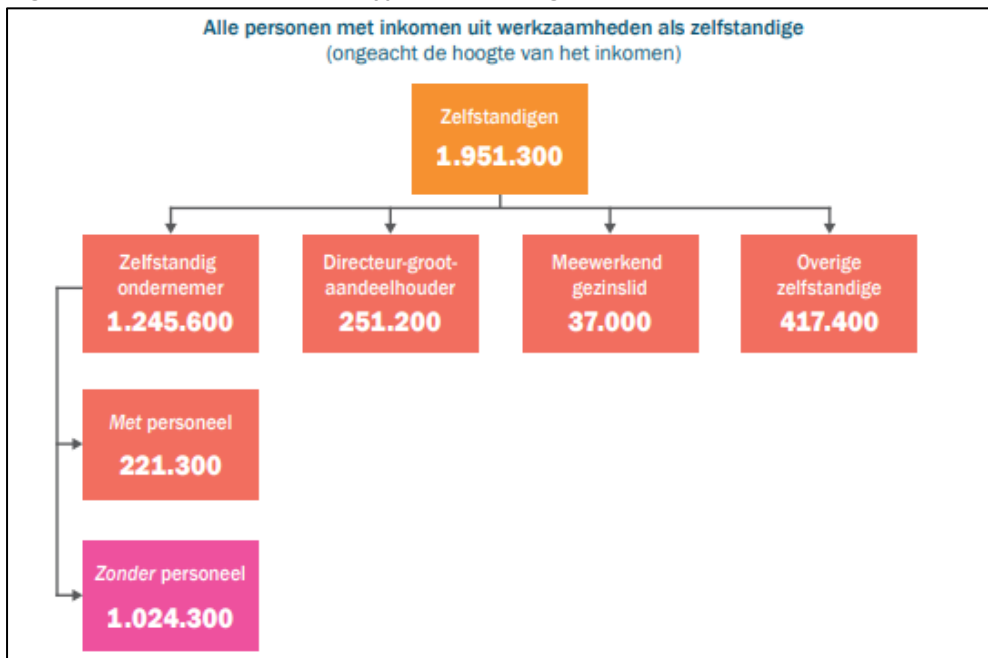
Alle personen met inkomen uit werkzaamheden als zelfstandige
(ongeacht de hoogte van het inkomen)

Zelfstandigen
1.951.300

Zelfstandig ondernemer
1.245.600

Directeur-grootaandeelhouder
251.200

Meewerkend gezinslid
37.000

Overige zelfstandige
417.400

Met personeel
221.300

Zonder personeel
1.024.300